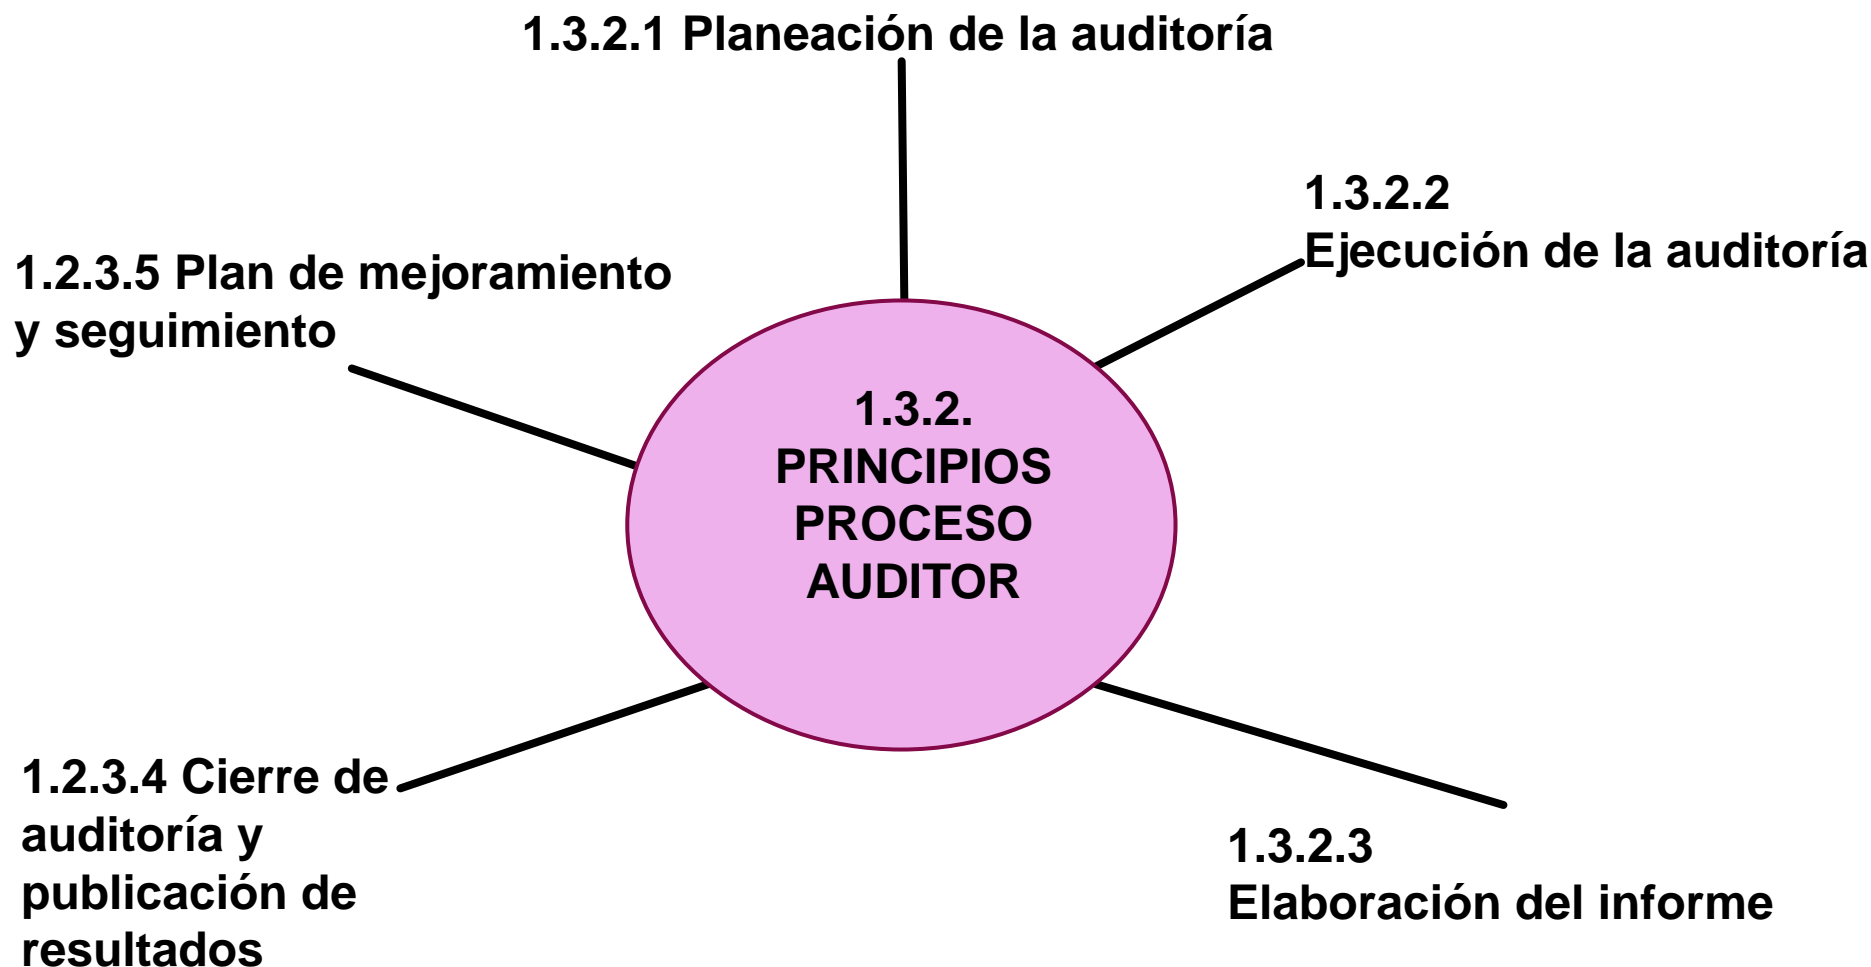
1.3.2.1 Planeación de la auditoría

1.3.2.2
Ejecución de la auditoría

1.2.3.5 Plan de mejoramiento y seguimiento

1.3.2.
PRINCIPIOS
PROCESO
AUDITOR

1.2.3.4 Cierre de auditoría y publicación de resultados

1.3.2.3
Elaboración del informe